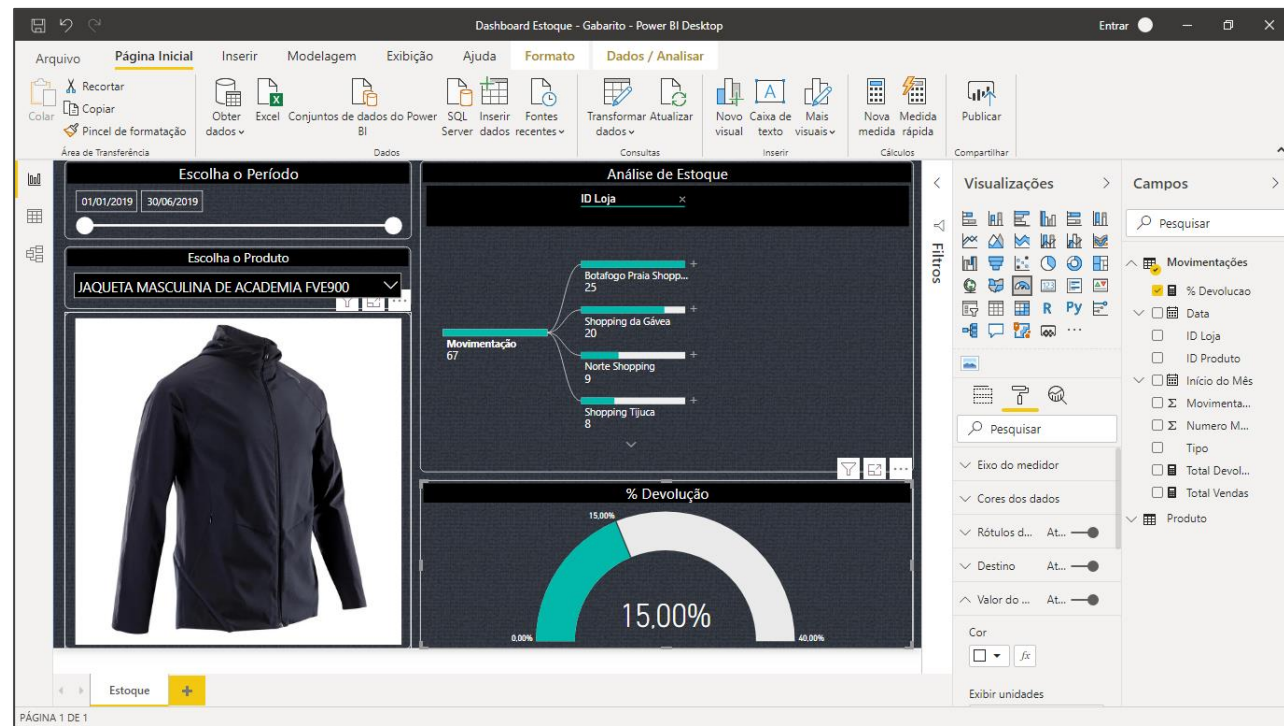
Dashboard Estoque - Gabarito - Power BI Desktop

Entrar

Arquivo Página Inicial Inserir Modelagem Exibição Ajuda Formato Dados / Analisar

Colar Recortar Copiar Pincel de formatação Área de Transferência

Obter dados Excel Conjuntos de dados do Power BI SQL Server Inserir dados Fontes recentes Dados

Transformar dados Atualizar Consultas

Novo visual Caixa de texto Mais visuais Inserir

Nova medida Medida rápida Cálculos

Publicar Compartilhar

Escolha o Período

01/01/2019 30/06/2019

Escolha o Produto

JAQUETA MASCULINA DE ACADEMIA FVE900

Análise de Estoque

ID Loja

Movimentação 67

Botafogo Praia Shopp... 25

Shopping da Gávea 20

Norte Shopping 9

Shopping Tijuca 8

% Devolução

15,00%

15,00%

0,00%

40,00%

Filtros

Visualizações

R Py

Pesquisar

Eixo do medidor

Cores dos dados

Rótulos d... At...

Destino At...

Valor do ... At...

Cor

fx

Exibir unidades

Campos

Pesquisar

Movimentações

% Devolucao

Data

ID Loja

ID Produto

Início do Mês

Movimenta...

Numero M...

Tipo

Total Devol...

Total Vendas

Produto

Estoque

PÁGINA 1 DE 1